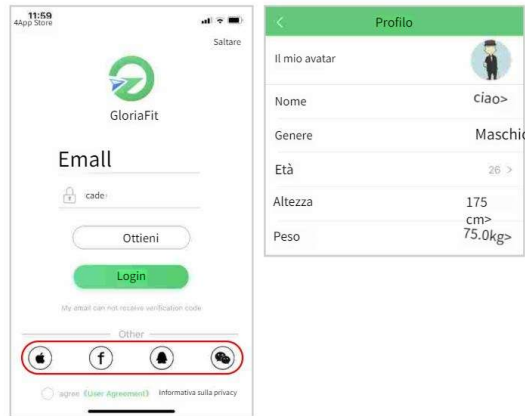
11:59
4App Store

Saltare

GloriaFit

Emall

cade

Ottieni

Login

My email can not receive verification code

Other

agree (User Agreement) Informativa sulla privacy

<

Profilo

Il mio avatar

Nome ciao>

Genere Maschi

Età 26 >

Altezza 175 cm>

Peso 75.0kg>